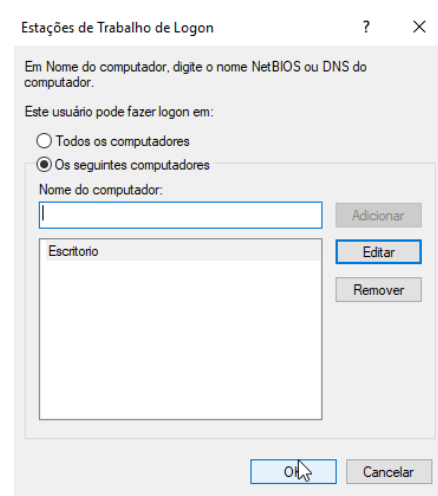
Estações de Trabalho de Logon ? ×

Em Nome do computador, digite o nome NetBIOS ou DNS do computador.

Este usuário pode fazer logon em:

Todos os computadores

Os seguintes computadores

Nome do computador:

Adicionar

Escritorio

Editar

Remover

OK

Cancelar